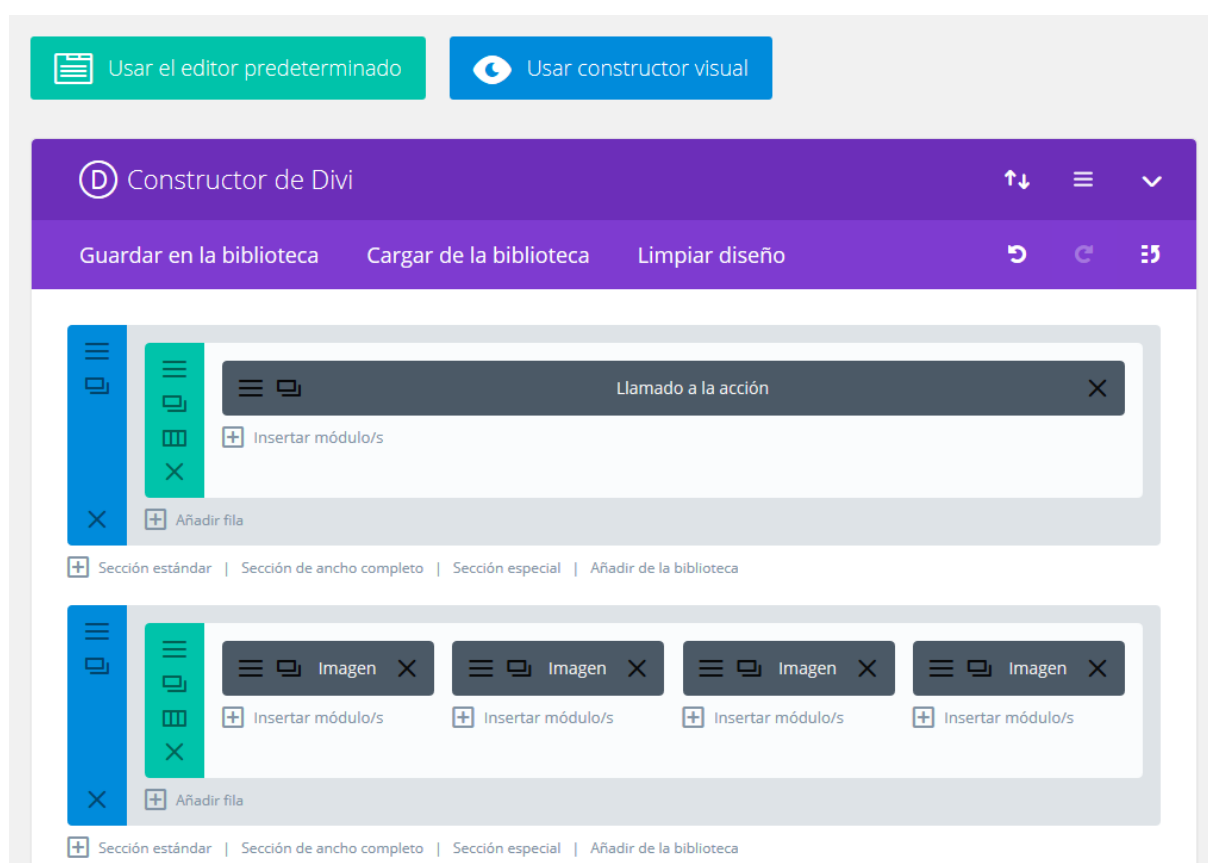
Usar el editor predeterminado

Usar constructor visual

D Constructor de Divi

Guardar en la biblioteca  Cargar de la biblioteca  Limpiar diseño

Llamado a la acción

Insertar módulo/s

Añadir fila

Sección estándar | Sección de ancho completo | Sección especial | Añadir de la biblioteca

Imagen

Imagen

Imagen

Imagen

Insertar módulo/s

Insertar módulo/s

Insertar módulo/s

Insertar módulo/s

Añadir fila

Sección estándar | Sección de ancho completo | Sección especial | Añadir de la biblioteca